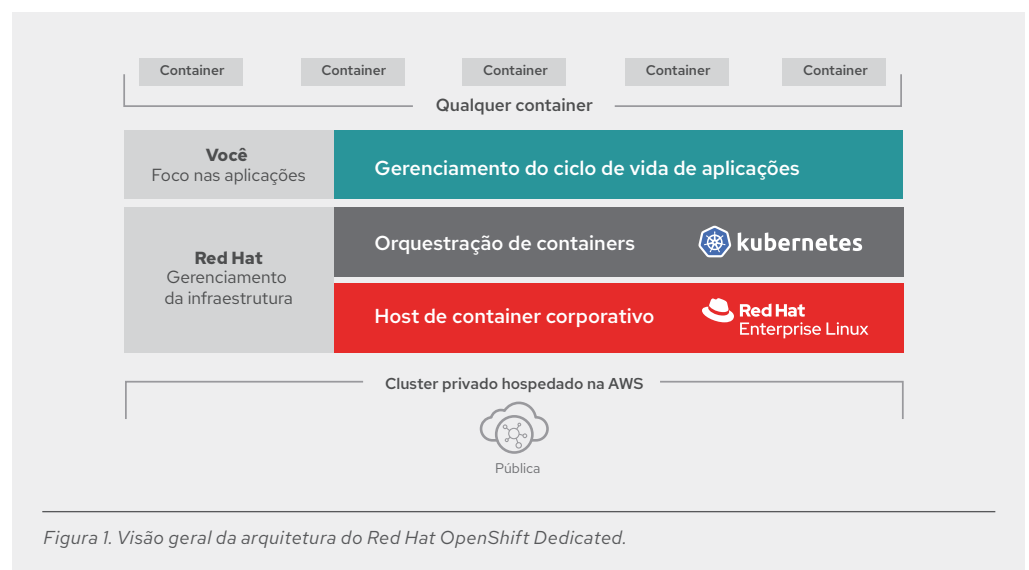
Container Container Container Container Container

Qualquer container

Você
Foco nas aplicações

Gerenciamento do ciclo de vida de aplicações

Red Hat
Gerenciamento da infraestrutura

Orquestração de containers

kubernetes

Host de container corporativo

Red Hat
Enterprise Linux

Cluster privado hospedado na AWS

Pública

Figura 1. Visão geral da arquitetura do Red Hat OpenShift Dedicated.